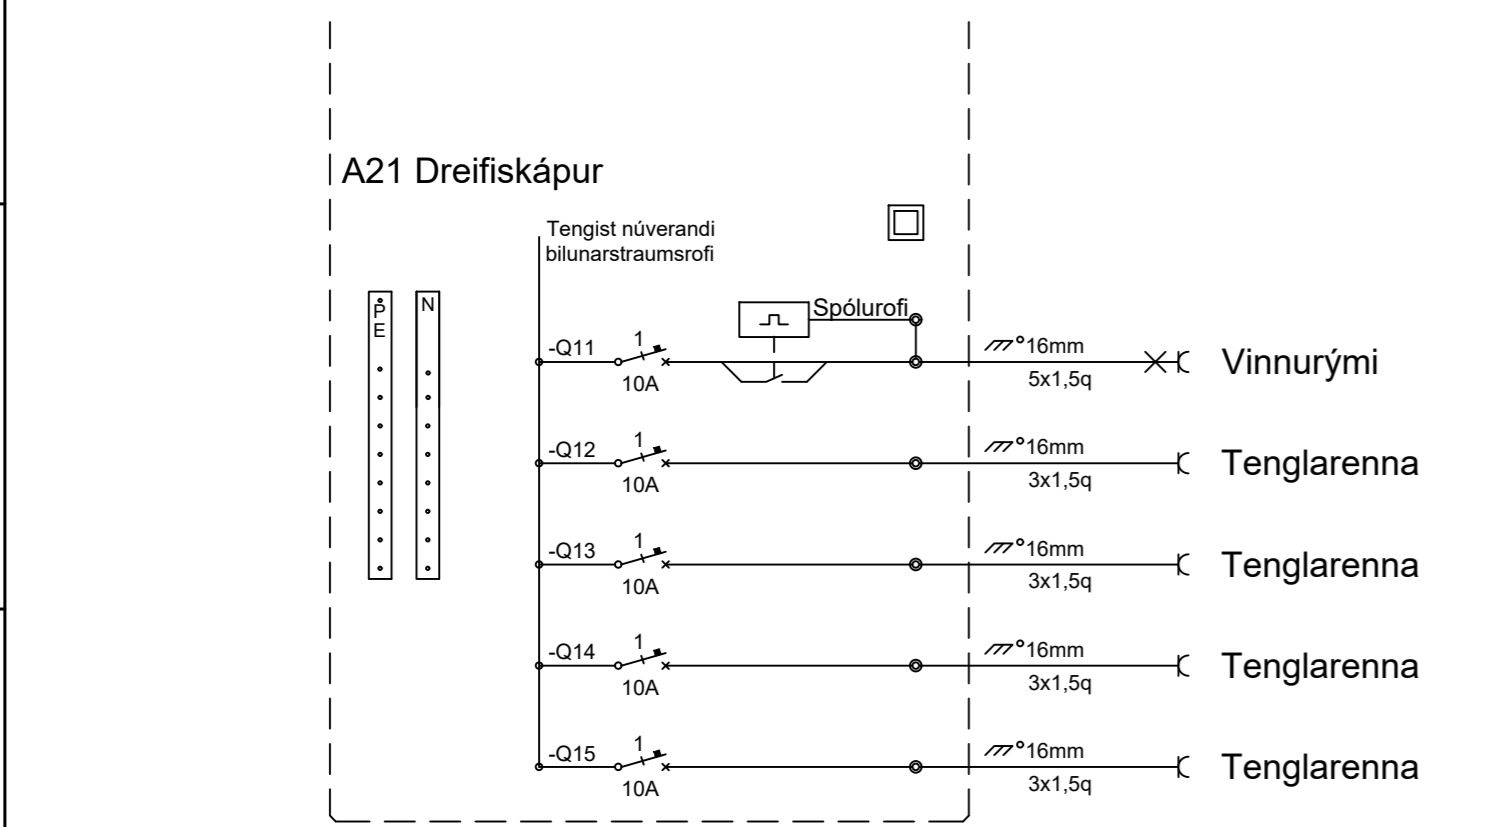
A21 Dreifiskápur

Tengist núverandi bilunarstraumsrofi

PE

N

Spólurofi

-Q11
1
10A
°16mm
5x1,5q
Vinnurými

-Q12
1
10A
°16mm
3x1,5q
Tenglarenna

-Q13
1
10A
°16mm
3x1,5q
Tenglarenna

-Q14
1
10A
°16mm
3x1,5q
Tenglarenna

-Q15
1
10A
°16mm
3x1,5q
Tenglarenna